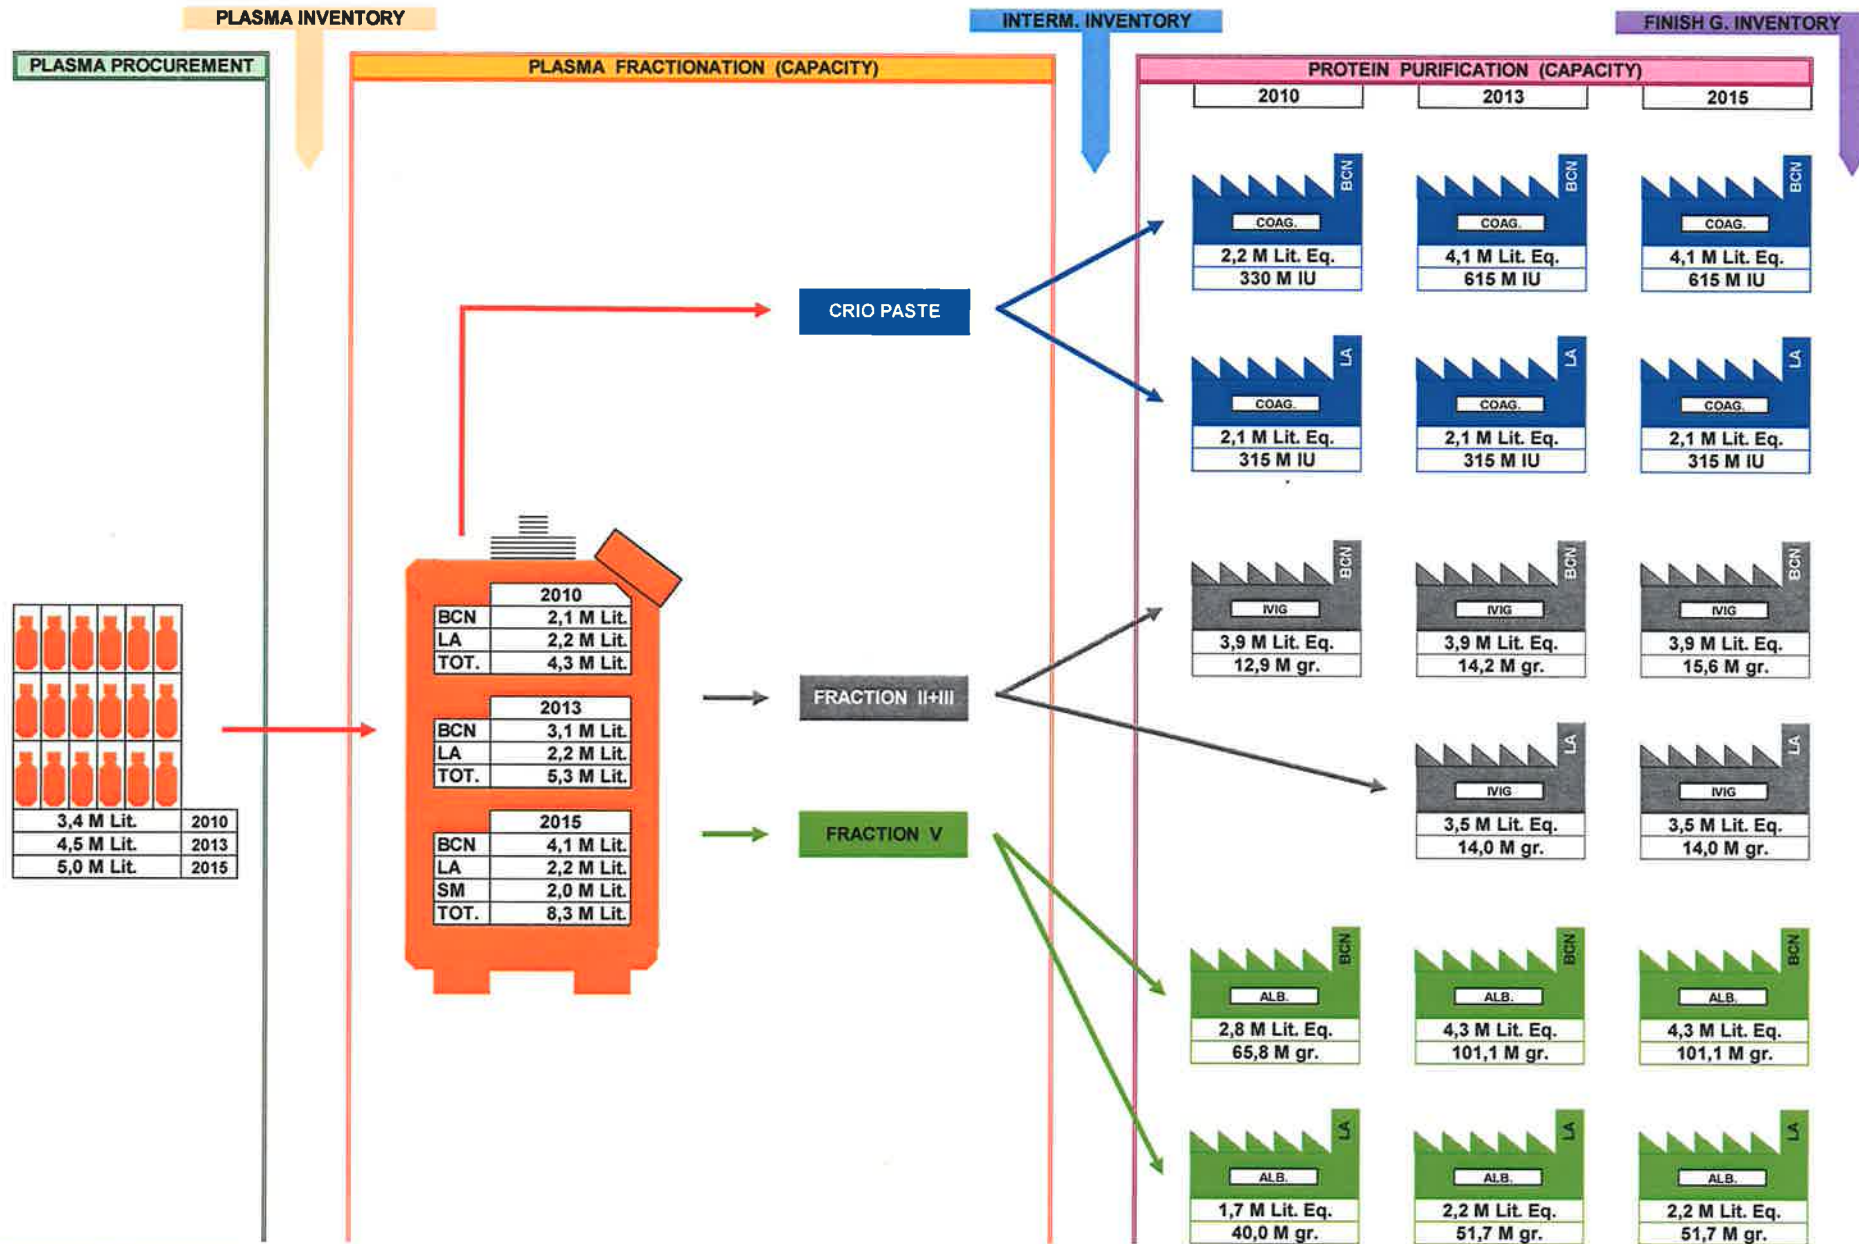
PLASMA INVENTORY

INTERM. INVENTORY

FINISH G. INVENTORY

PLASMA PROCUREMENT

PLASMA FRACTIONATION (CAPACITY)

PROTEIN PURIFICATION (CAPACITY)

| 3,4 M Lit. | 2010 |
|---|---|
| 4,5 M Lit. | 2013 |
| 5,0 M Lit. | 2015 |

| | 2010 |
|---|---|
| BCN | 2,1 M Lit. |
| LA | 2,2 M Lit. |
| TOT. | 4,3 M Lit. |

| | 2013 |
|---|---|
| BCN | 3,1 M Lit. |
| LA | 2,2 M Lit. |
| TOT. | 5,3 M Lit. |

| | 2015 |
|---|---|
| BCN | 4,1 M Lit. |
| LA | 2,2 M Lit. |
| SM | 2,0 M Lit. |
| TOT. | 8,3 M Lit. |

CRIO PASTE

FRACTION II+III

FRACTION V

2010

BCN COAG. 2,2 M Lit. Eq. 330 M IU

LA COAG. 2,1 M Lit. Eq. 315 M IU

BCN IVIG 3,9 M Lit. Eq. 12,9 M gr.

BCN ALB. 2,8 M Lit. Eq. 65,8 M gr.

LA ALB. 1,7 M Lit. Eq. 40,0 M gr.

2013

BCN COAG. 4,1 M Lit. Eq. 615 M IU

LA COAG. 2,1 M Lit. Eq. 315 M IU

BCN IVIG 3,9 M Lit. Eq. 14,2 M gr.

LA IVIG 3,5 M Lit. Eq. 14,0 M gr.

BCN ALB. 4,3 M Lit. Eq. 101,1 M gr.

LA ALB. 2,2 M Lit. Eq. 51,7 M gr.

2015

BCN COAG. 4,1 M Lit. Eq. 615 M IU

LA COAG. 2,1 M Lit. Eq. 315 M IU

BCN IVIG 3,9 M Lit. Eq. 15,6 M gr.

LA IVIG 3,5 M Lit. Eq. 14,0 M gr.

BCN ALB. 4,3 M Lit. Eq. 101,1 M gr.

LA ALB. 2,2 M Lit. Eq. 51,7 M gr.